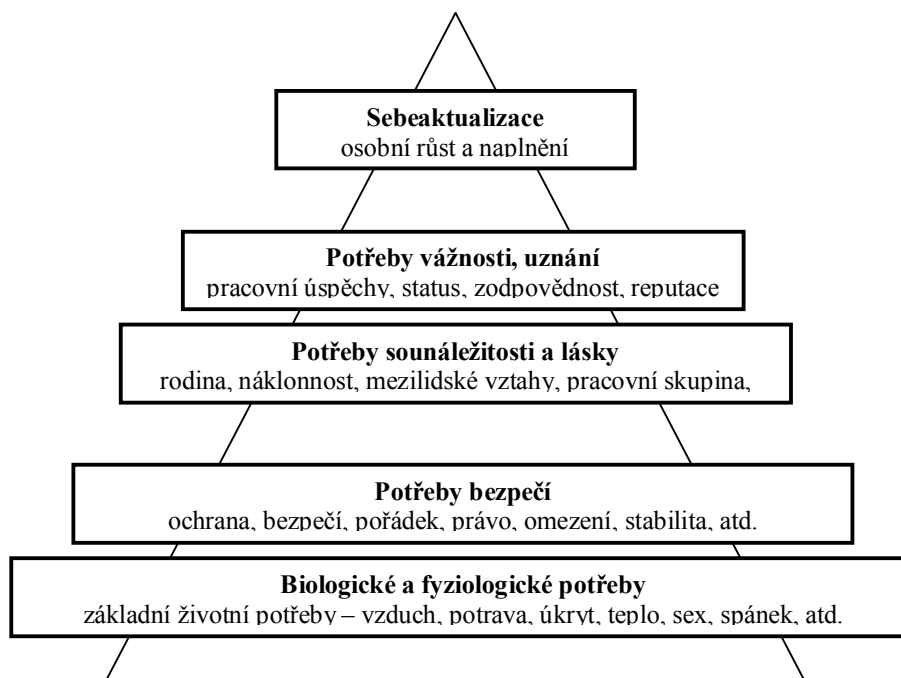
**Sebeaktualizace**
osobní růst a naplnění

**Potřeby vážnosti, uznání**
pracovní úspěchy, status, zodpovědnost, reputace

**Potřeby sounáležitosti a lásky**
rodina, náklonnost, mezilidské vztahy, pracovní skupina,

**Potřeby bezpečí**
ochrana, bezpečí, pořádek, právo, omezení, stabilita, atd.

**Biologické a fyziologické potřeby**
základní životní potřeby – vzduch, potrava, úkryt, teplo, sex, spánek, atd.